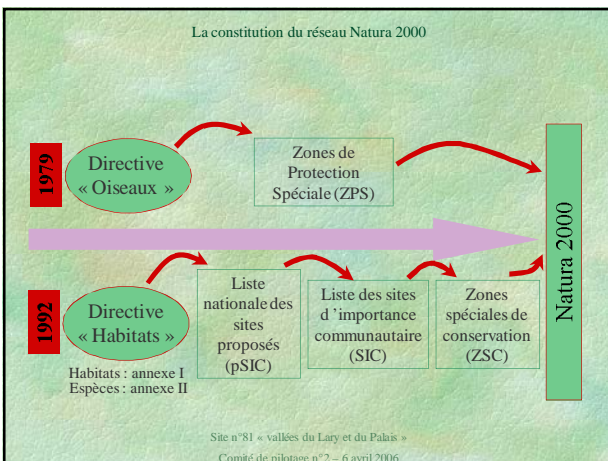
La constitution du réseau Natura 2000

1979

Directive « Oiseaux »

Zones de Protection Spéciale (ZPS)

Natura 2000

1992

Directive « Habitats »

Habitats : annexe I
Espèces : annexe II

Liste nationale des sites proposés (pSIC)

Liste des sites d'importance communautaire (SIC)

Zones spéciales de conservation (ZSC)

Site n°81 « vallées du Lary et du Palais »

Comité de pilotage n°2 – 6 avril 2006